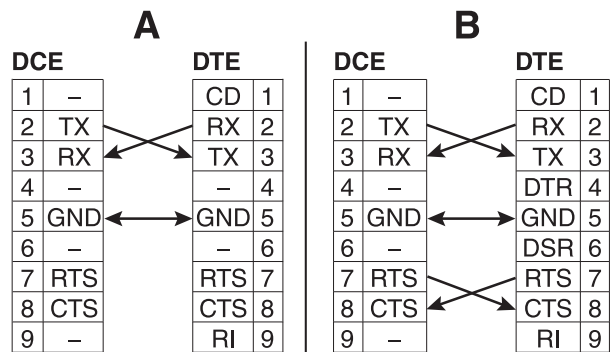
A

DCE

| 1 | – |
|---|---|
| 2 | TX |
| 3 | RX |
| 4 | – |
| 5 | GND |
| 6 | – |
| 7 | RTS |
| 8 | CTS |
| 9 | – |

DTE

| CD | 1 |
|---|---|
| RX | 2 |
| TX | 3 |
| – | 4 |
| GND | 5 |
| – | 6 |
| RTS | 7 |
| CTS | 8 |
| RI | 9 |

B

DCE

| 1 | – |
|---|---|
| 2 | TX |
| 3 | RX |
| 4 | – |
| 5 | GND |
| 6 | – |
| 7 | RTS |
| 8 | CTS |
| 9 | – |

DTE

| CD | 1 |
|---|---|
| RX | 2 |
| TX | 3 |
| DTR | 4 |
| GND | 5 |
| DSR | 6 |
| RTS | 7 |
| CTS | 8 |
| RI | 9 |